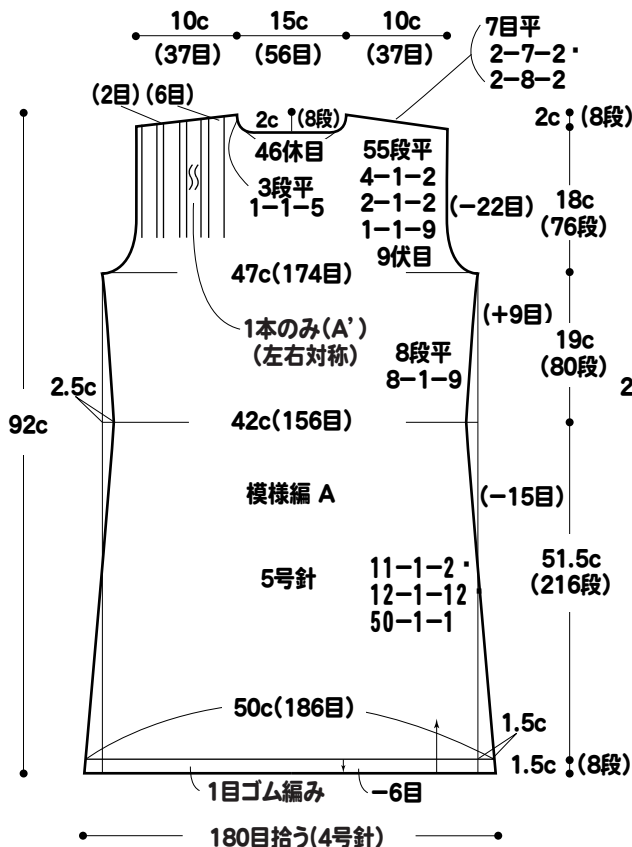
10c (37目)
15c (56目)
10c (37目)
7目平
2−7−2・
2−8−2

(2目) (6目)
2c (8段)
46休目
3段平
1−1−5
55段平
4−1−2
2−1−2
1−1−9
9伏目
(−22目)
2c (8段)
18c (76段)

47c(174目)
(+9目)
1本のみ(A')
(左右対称)
8段平
8−1−9
19c (80段)

2.5c
92c
42c(156目)
2

模様編 A
(−15目)

5号針
11−1−2・
12−1−12
50−1−1
51.5c (216段)

50c(186目)
1.5c
1.5c (8段)
1目ゴム編み
−6目

180目拾う(4号針)